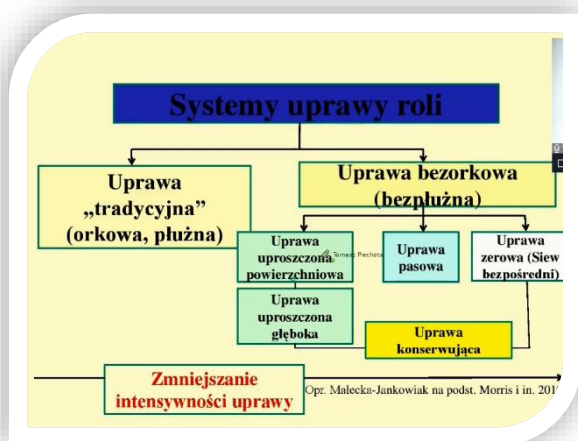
Systemy uprawy roli

Uprawa „tradycyjna" (orkowa, płużna)

Uprawa bezorkowa (bezpłużna)

Uprawa uproszczona powierzchniowa

Tomasz Piechota

Uprawa pasowa

Uprawa zerowa (Siew bezpośredni)

Uprawa uproszczona głęboka

Uprawa konserwująca

Zmniejszanie intensywności uprawy

Opr. Małecka-Jankowiak na podst. Morris i in. 201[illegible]